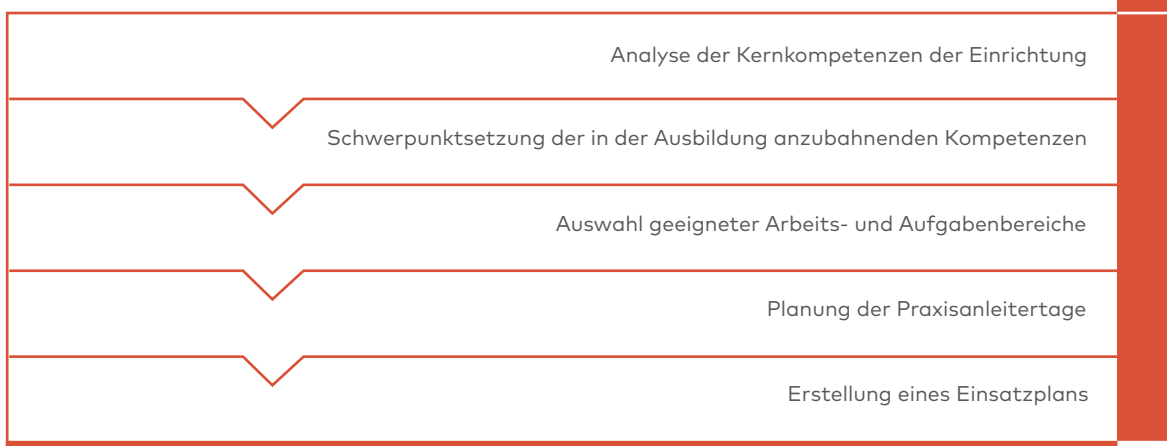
Analyse der Kernkompetenzen der Einrichtung

Schwerpunktsetzung der in der Ausbildung anzubahnenden Kompetenzen

Auswahl geeigneter Arbeits- und Aufgabenbereiche

Planung der Praxisanleitertage

Erstellung eines Einsatzplans